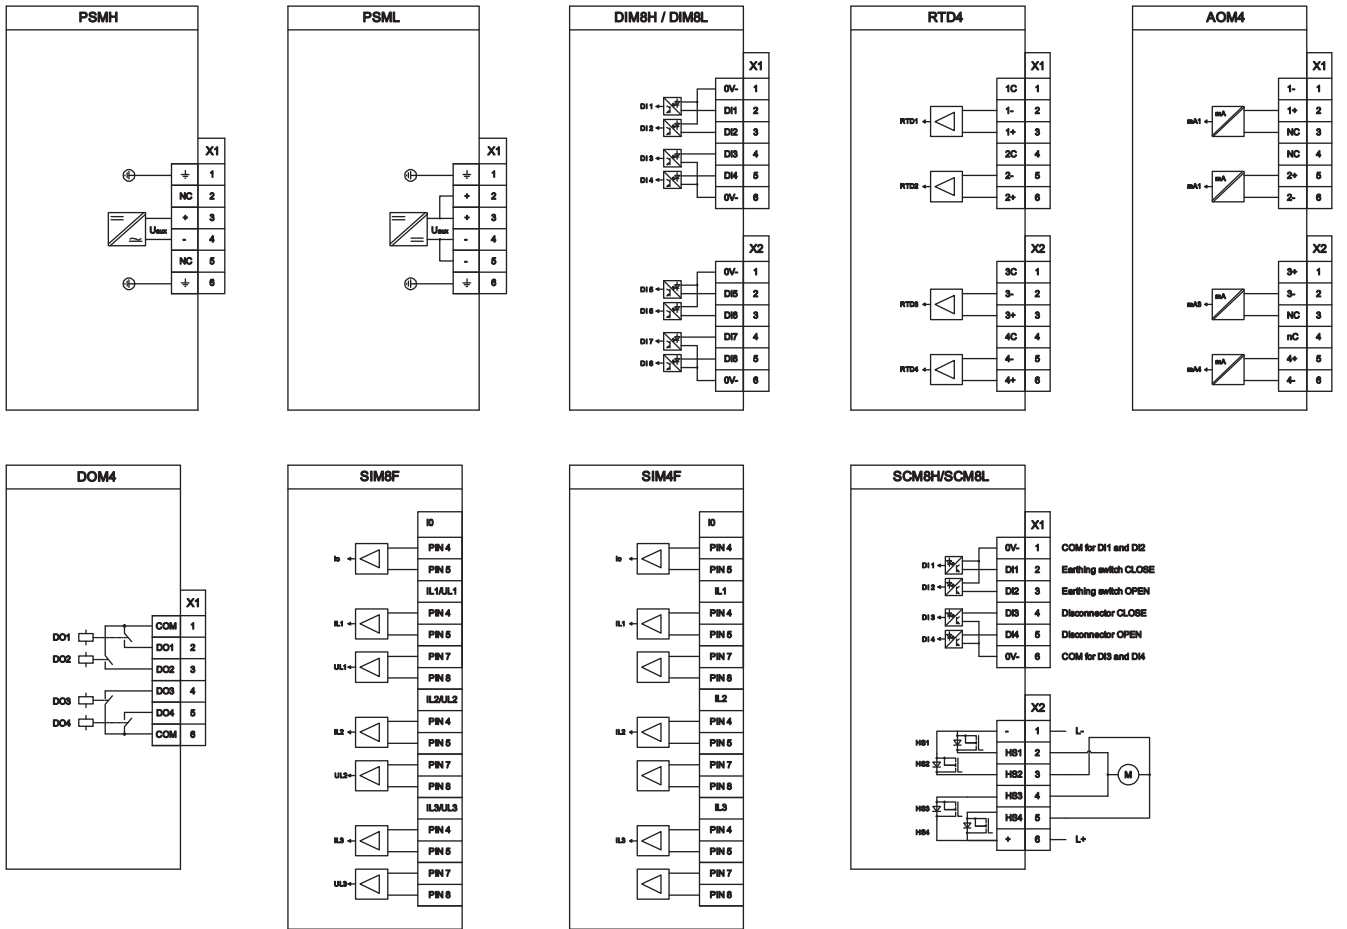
PSMH

X1
⏚ 1
NC 2
+ 3
- 4
NC 5
⏚ 6
Uaux

PSML

X1
⏚ 1
+ 2
+ 3
- 4
- 5
⏚ 6
Uaux

DIM8H / DIM8L

X1
0V- 1
DI1 2
DI2 3
DI3 4
DI4 5
0V- 6
DI1
DI2
DI3
DI4

X2
0V- 1
DI5 2
DI6 3
DI7 4
DI8 5
0V- 6
DI5
DI6
DI7
DI8

RTD4

X1
1C 1
1- 2
1+ 3
2C 4
2- 5
2+ 6
RTD1
RTD2

X2
3C 1
3- 2
3+ 3
4C 4
4- 5
4+ 6
RTD3
RTD4

AOM4

X1
1- 1
1+ 2
NC 3
NC 4
2+ 5
2- 6
mA1 mA
mA1 mA

X2
3+ 1
3- 2
NC 3
nC 4
4+ 5
4- 6
mA3 mA
mA4 mA

DOM4

X1
COM 1
DO1 2
DO2 3
DO3 4
DO4 5
COM 6
DO1
DO2
DO3
DO4

SIM8F

I0
PIN 4
PIN 5
IL1/UL1
PIN 4
PIN 5
PIN 7
PIN 8
IL2/UL2
PIN 4
PIN 5
PIN 7
PIN 8
IL3/UL3
PIN 4
PIN 5
PIN 7
PIN 8
Io
IL1
UL1
IL2
UL2
IL3
UL3

SIM4F

I0
PIN 4
PIN 5
IL1
PIN 4
PIN 5
PIN 7
PIN 8
IL2
PIN 4
PIN 5
PIN 7
PIN 8
IL3
PIN 4
PIN 5
PIN 7
PIN 8
Io
IL1
IL2
IL3

SCM8H/SCM8L

X1
0V- 1 COM for DI1 and DI2
DI1 2 Earthing switch CLOSE
DI2 3 Earthing switch OPEN
DI3 4 Disconnector CLOSE
DI4 5 Disconnector OPEN
0V- 6 COM for DI3 and DI4
DI1
DI2
DI3
DI4

X2
- 1 L-
HS1 2
HS2 3
HS3 4
HS4 5
+ 6 L+
HS1
HS2
HS3
HS4
M